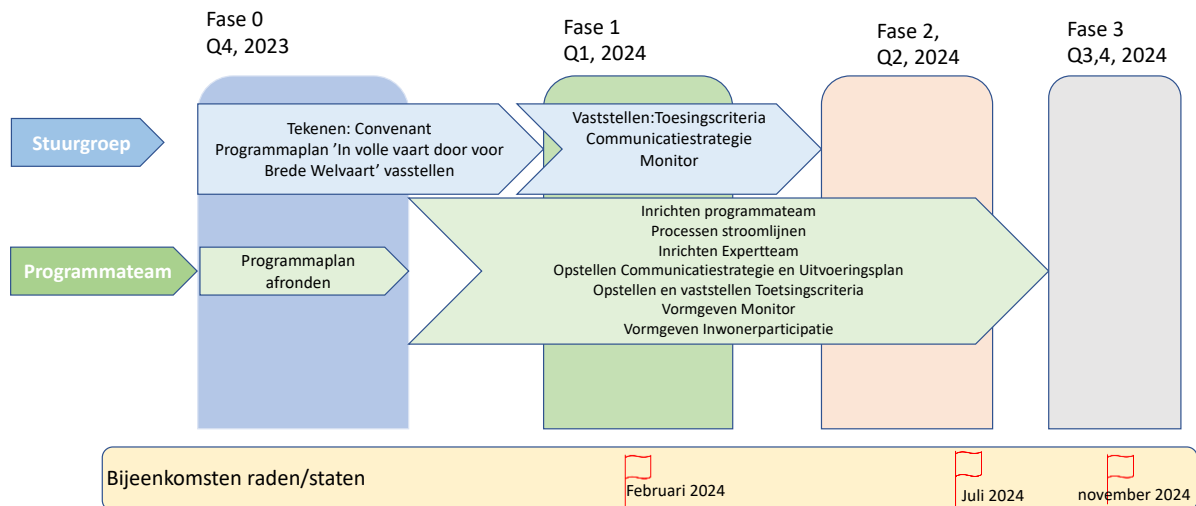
Fase 0
Q4, 2023

Fase 1
Q1, 2024

Fase 2,
Q2, 2024

Fase 3
Q3,4, 2024

Stuurgroep

Tekenen: Convenant
Programmaplan ’In volle vaart door voor Brede Welvaart’ vasststellen

Vaststellen:Toesingscriteria
Communicatiestrategie
Monitor

Programmateam

Programmaplan afronden

Inrichten programmateam
Processen stroomlijnen
Inrichten Expertteam
Opstellen Communicatiestrategie en Uitvoeringsplan
Opstellen en vaststellen Toetsingscriteria
Vormgeven Monitor
Vormgeven Inwonerparticipatie

Bijeenkomsten raden/staten

Februari 2024

Juli 2024

november 2024